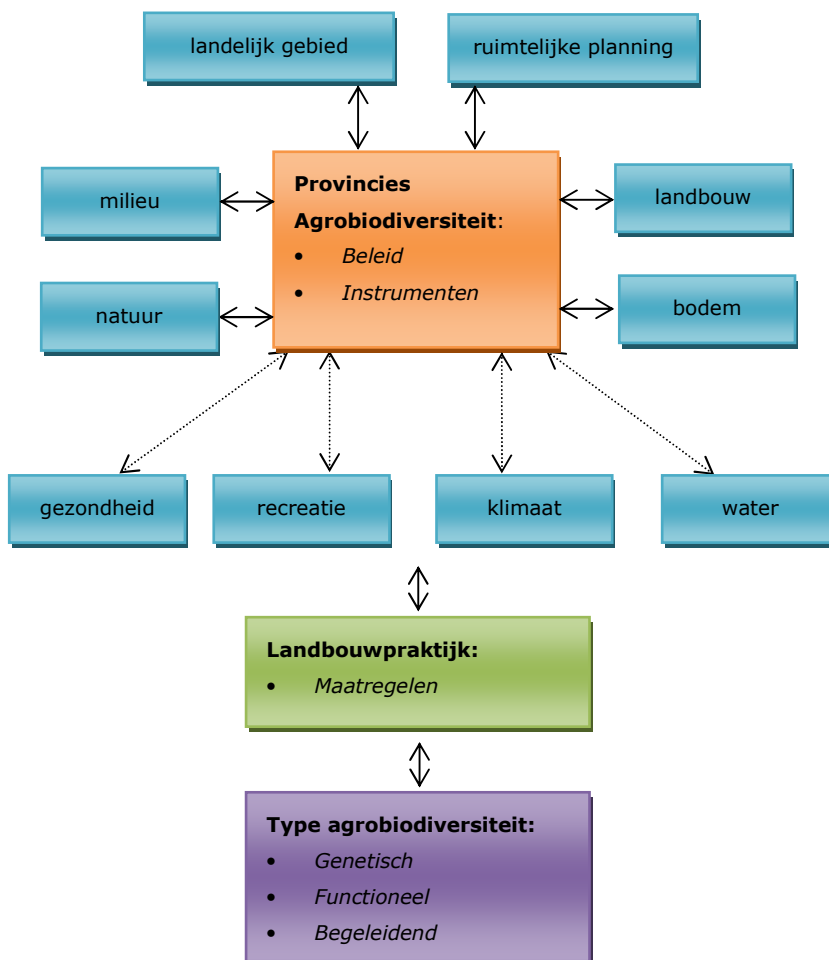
landelijk gebied

ruimtelijke planning

milieu

Provincies

Agrobiodiversiteit:

- Beleid
- Instrumenten

landbouw

natuur

bodem

gezondheid

recreatie

klimaat

water

Landbouwpraktijk:

- Maatregelen

Type agrobiodiversiteit:

- Genetisch
- Functioneel
- Begeleidend